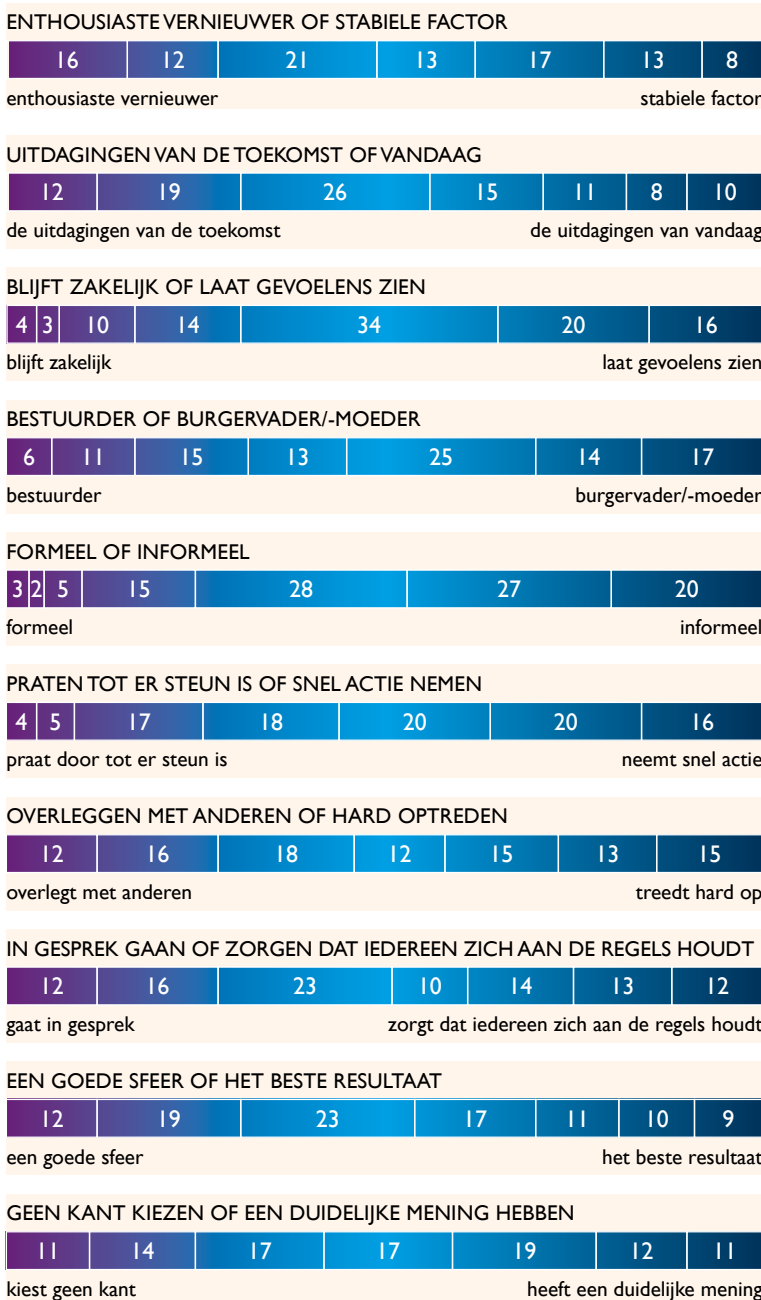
ENTHOUSIASTE VERNIEUWER OF STABIELE FACTOR

| 16 | 12 | 21 | 13 | 17 | 13 | 8 |
|---|---|---|---|---|---|---|

enthousiaste vernieuwer stabiele factor

UITDAGINGEN VAN DE TOEKOMST OF VANDAAG

| 12 | 19 | 26 | 15 | 11 | 8 | 10 |
|---|---|---|---|---|---|---|

de uitdagingen van de toekomst de uitdagingen van vandaag

BLIJFT ZAKELIJK OF LAAT GEVOELENS ZIEN

| 4 | 3 | 10 | 14 | 34 | 20 | 16 |
|---|---|---|---|---|---|---|

blijft zakelijk laat gevoelens zien

BESTUURDER OF BURGERVADER/-MOEDER

| 6 | 11 | 15 | 13 | 25 | 14 | 17 |
|---|---|---|---|---|---|---|

bestuurder burgervader/-moeder

FORMEEL OF INFORMEEL

| 3 | 2 | 5 | 15 | 28 | 27 | 20 |
|---|---|---|---|---|---|---|

formeel informeel

PRATEN TOT ER STEUN IS OF SNEL ACTIE NEMEN

| 4 | 5 | 17 | 18 | 20 | 20 | 16 |
|---|---|---|---|---|---|---|

praat door tot er steun is neemt snel actie

OVERLEGGEN MET ANDEREN OF HARD OPTREDEN

| 12 | 16 | 18 | 12 | 15 | 13 | 15 |
|---|---|---|---|---|---|---|

overlegt met anderen treedt hard op

IN GESPREK GAAN OF ZORGEN DAT IEDEREEN ZICH AAN DE REGELS HOUDT

| 12 | 16 | 23 | 10 | 14 | 13 | 12 |
|---|---|---|---|---|---|---|

gaat in gesprek zorgt dat iedereen zich aan de regels houdt

EEN GOEDE SFEER OF HET BESTE RESULTAAT

| 12 | 19 | 23 | 17 | 11 | 10 | 9 |
|---|---|---|---|---|---|---|

een goede sfeer het beste resultaat

GEEN KANT KIEZEN OF EEN DUIDELIJKE MENING HEBBEN

| 11 | 14 | 17 | 17 | 19 | 12 | 11 |
|---|---|---|---|---|---|---|

kiest geen kant heeft een duidelijke mening